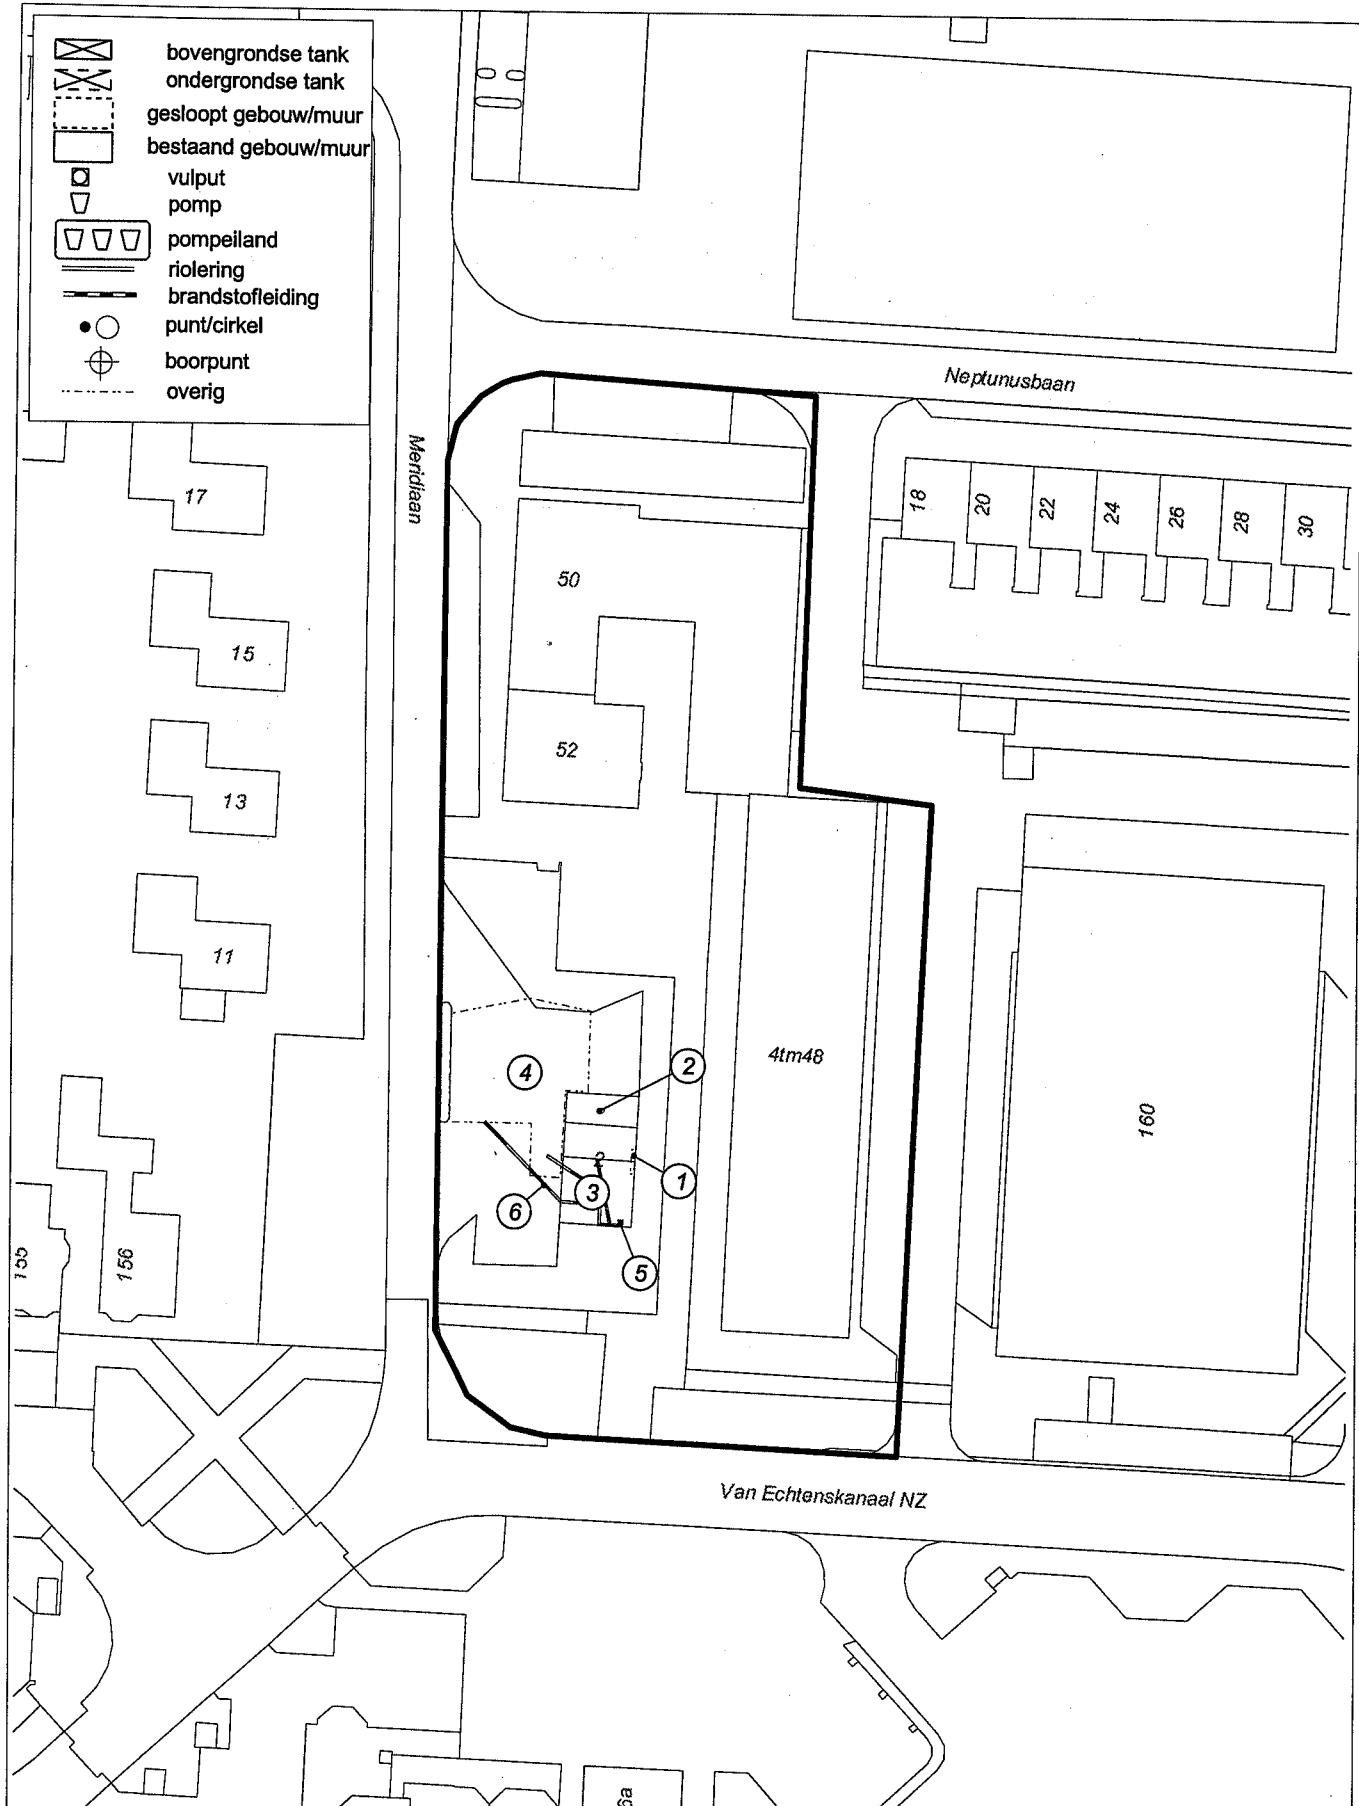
bovengrondse tank
ondergrondse tank
gesloopt gebouw/muur
bestaand gebouw/muur
vulput
pomp
pompeiland
riolering
brandstofleiding
punt/cirkel
boorpunt
overig

Neptunusbaan
Meridiaan
17
15
13
11
155
156
50
52
18
20
22
24
26
28
30
4tm48
160
4
2
1
3
6
5
2
Van Echtenskanaal NZ
6a